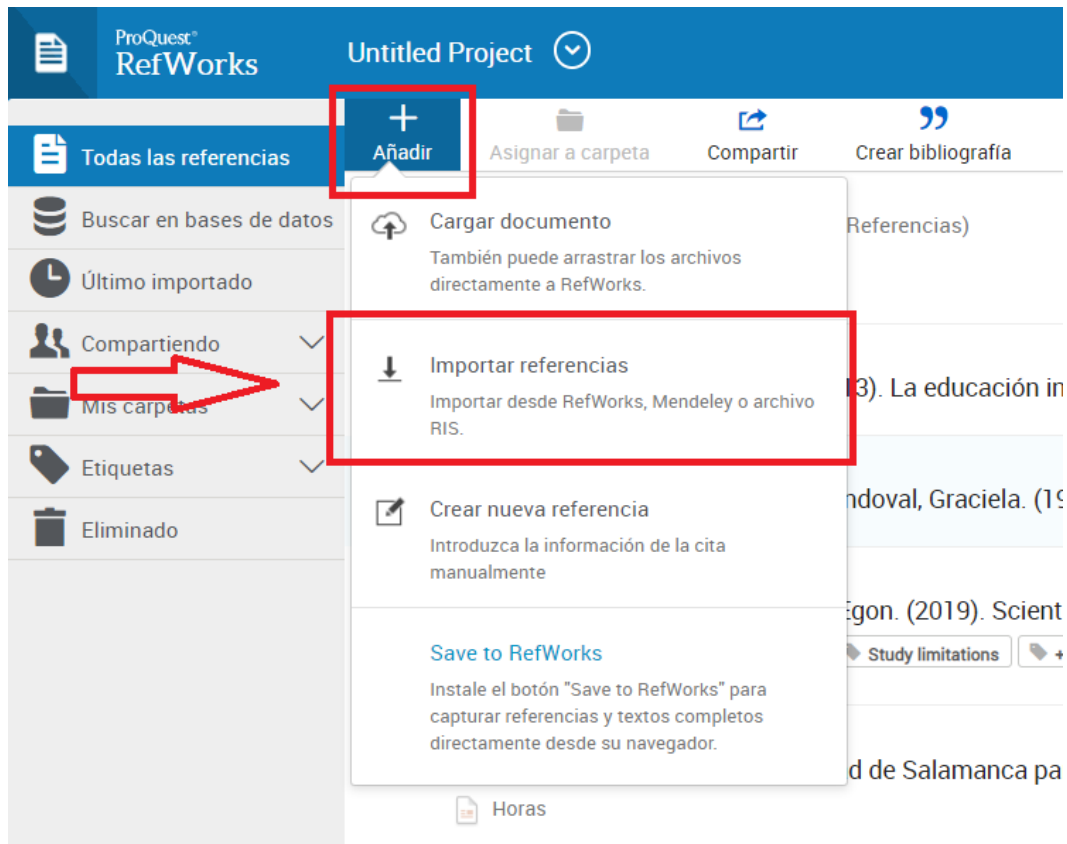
ProQuest®
RefWorks

Untitled Project

Todas las referencias
Buscar en bases de datos
Último importado
Compartiendo
Mis carpetas
Etiquetas
Eliminado

Añadir
Asignar a carpeta
Compartir
Crear bibliografía

Cargar documento
También puede arrastrar los archivos directamente a RefWorks.

Importar referencias
Importar desde RefWorks, Mendeley o archivo RIS.

Crear nueva referencia
Introduzca la información de la cita manualmente

Save to RefWorks
Instale el botón "Save to RefWorks" para capturar referencias y textos completos directamente desde su navegador.

Referencias)
3). La educación in
ndoval, Graciela. (19
Egon. (2019). Scient
Study limitations
d de Salamanca pa
Horas